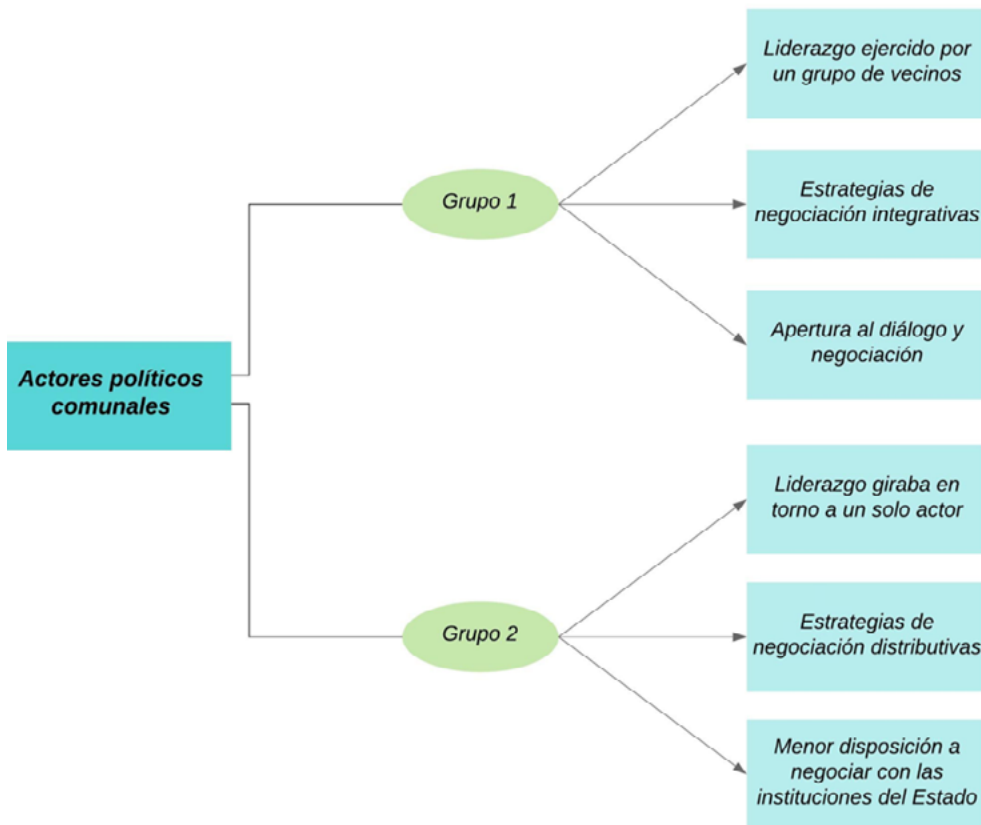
Actores políticos comunales

Grupo 1

Liderazgo ejercido por un grupo de vecinos

Estrategias de negociación integrativas

Apertura al diálogo y negociación

Grupo 2

Liderazgo giraba en torno a un solo actor

Estrategias de negociación distributivas

Menor disposición a negociar con las instituciones del Estado